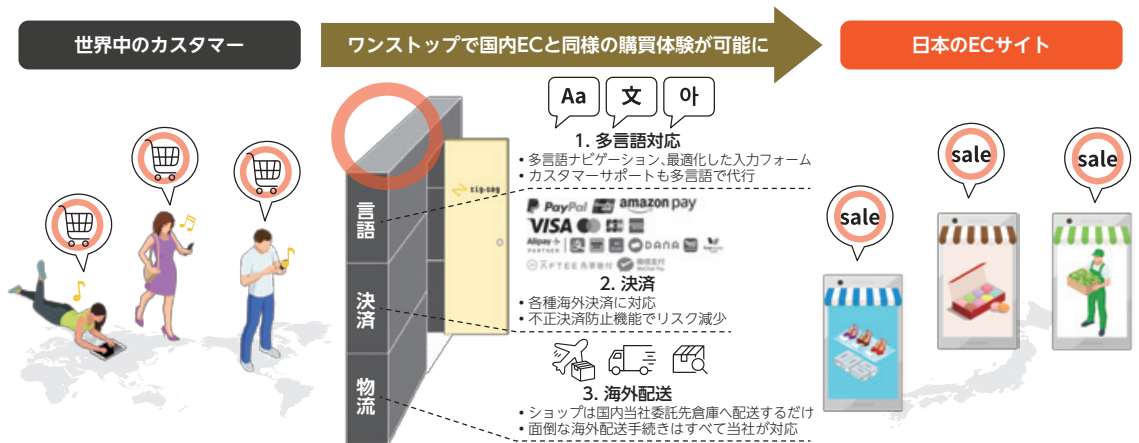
世界中のカスタマー

ワンストップで国内ECと同様の購買体験が可能に

日本のECサイト

Aa 文 아

1. 多言語対応
• 多言語ナビゲーション、最適化した入力フォーム
• カスタマーサポートも多言語で代行

言語

決済

物流

zig-zag

PayPal amazon pay
VISA
Alipay+ DANA

2. 決済
• 各種海外決済に対応
• 不正決済防止機能でリスク減少

3. 海外配送
• ショップは国内当社委託先倉庫へ配送するだけ
• 面倒な海外配送手続きはすべて当社が対応

sale

sale

sale